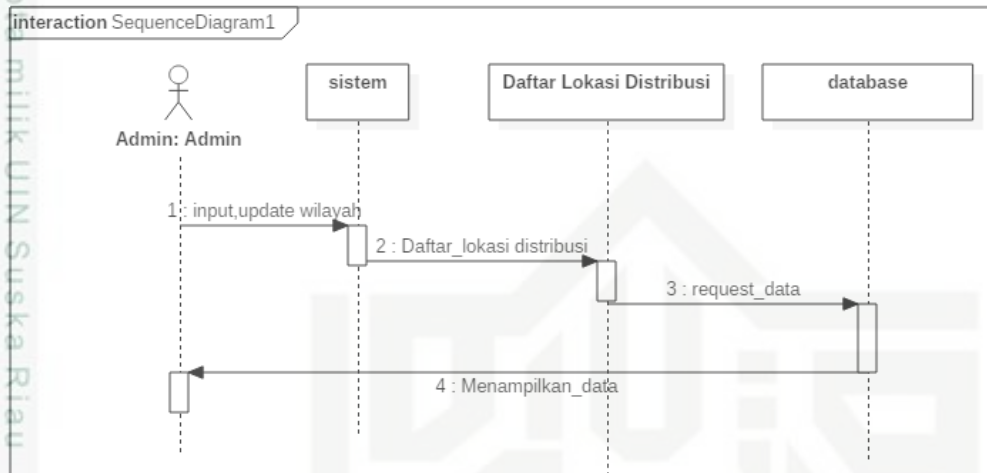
interaction SequenceDiagram1

Admin: Admin

sistem

Daftar Lokasi Distribusi

database

1 : input,update wilayah

2 : Daftar_lokasi distribusi

3 : request_data

4 : Menampilkan_data

milik UIN Suska Riau